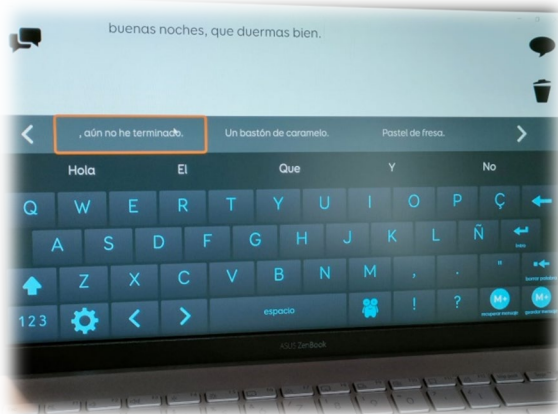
buenas noches, que duermas bien.

, aún no he terminado. Un bastón de caramelo. Pastel de fresa.

Hola El Que Y No

Q W E R T Y U I O P Ç

A S D F G H J K L Ñ

intro

Z X C V B N M , . "

borrar palabra

123 espacio ! ?

M+ M+

recuperar mensaje guardar mensaje

ASUS ZenBook